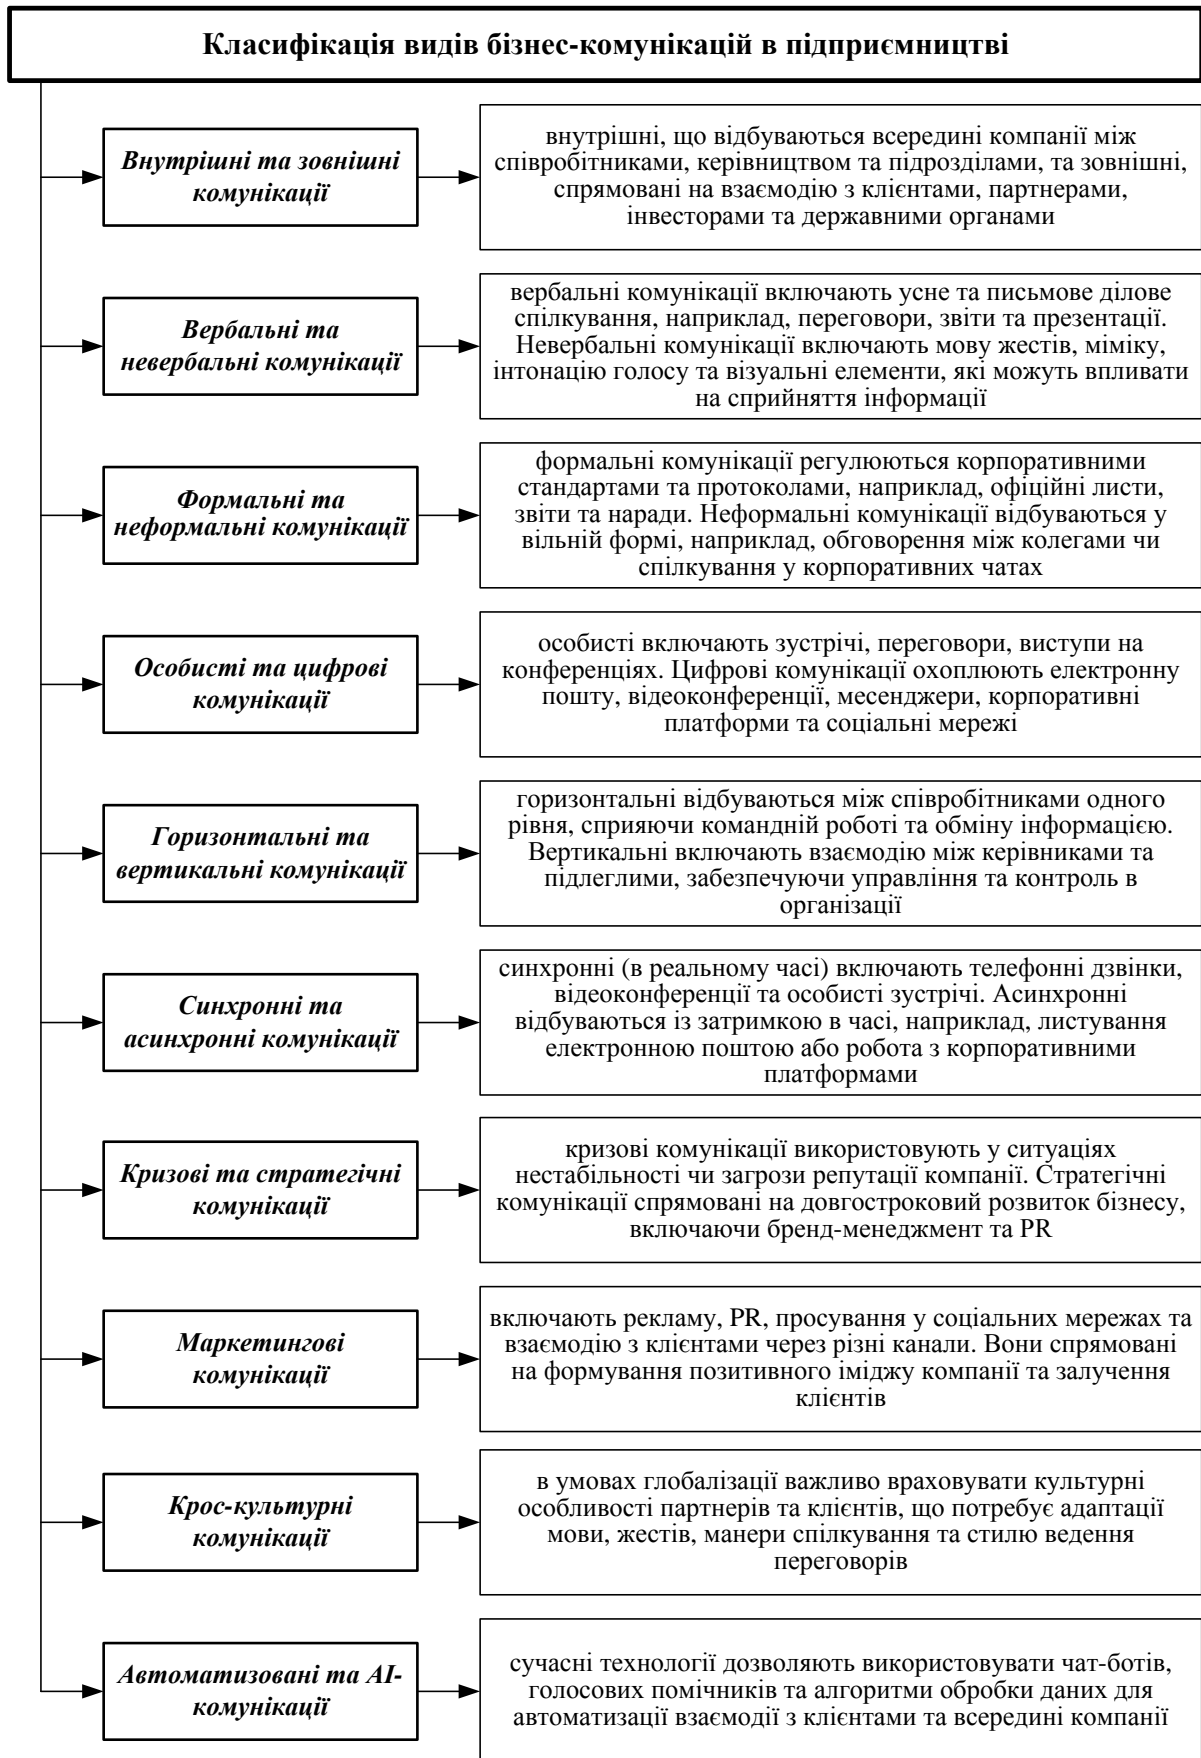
Класифікація видів бізнес-комунікацій в підприємництві

Внутрішні та зовнішні комунікації

внутрішні, що відбуваються всередині компанії між співробітниками, керівництвом та підрозділами, та зовнішні, спрямовані на взаємодію з клієнтами, партнерами, інвесторами та державними органами

Вербальні та невербальні комунікації

вербальні комунікації включають усне та письмове ділове спілкування, наприклад, переговори, звіти та презентації. Невербальні комунікації включають мову жестів, міміку, інтонацію голосу та візуальні елементи, які можуть впливати на сприйняття інформації

Формальні та неформальні комунікації

формальні комунікації регулюються корпоративними стандартами та протоколами, наприклад, офіційні листи, звіти та наради. Неформальні комунікації відбуваються у вільній формі, наприклад, обговорення між колегами чи спілкування у корпоративних чатах

Особисті та цифрові комунікації

особисті включають зустрічі, переговори, виступи на конференціях. Цифрові комунікації охоплюють електронну пошту, відеоконференції, месенджери, корпоративні платформи та соціальні мережі

Горизонтальні та вертикальні комунікації

горизонтальні відбуваються між співробітниками одного рівня, сприяючи командній роботі та обміну інформацією. Вертикальні включають взаємодію між керівниками та підлеглими, забезпечуючи управління та контроль в організації

Синхронні та асинхронні комунікації

синхронні (в реальному часі) включають телефонні дзвінки, відеоконференції та особисті зустрічі. Асинхронні відбуваються із затримкою в часі, наприклад, листування електронною поштою або робота з корпоративними платформами

Кризові та стратегічні комунікації

кризові комунікації використовують у ситуаціях нестабільності чи загрози репутації компанії. Стратегічні комунікації спрямовані на довгостроковий розвиток бізнесу, включаючи бренд-менеджмент та PR

Маркетингові комунікації

включають рекламу, PR, просування у соціальних мережах та взаємодію з клієнтами через різні канали. Вони спрямовані на формування позитивного іміджу компанії та залучення клієнтів

Крос-культурні комунікації

в умовах глобалізації важливо враховувати культурні особливості партнерів та клієнтів, що потребує адаптації мови, жестів, манери спілкування та стилю ведення переговорів

Автоматизовані та AI-комунікації

сучасні технології дозволяють використовувати чат-ботів, голосових помічників та алгоритми обробки даних для автоматизації взаємодії з клієнтами та всередині компанії